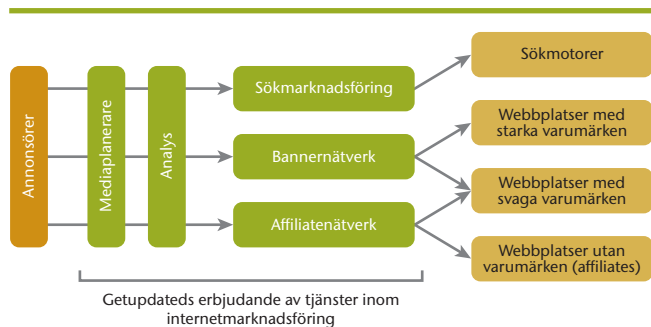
Annonsörer

Mediaplanerare

Analys

Sökmarknadsföring

Bannernätverk

Affiliatenätverk

Sökmotorer

Webbplatser med starka varumärken

Webbplatser med svaga varumärken

Webbplatser utan varumärken (affiliates)

Getupdateds erbjudande av tjänster inom internetmarknadsföring